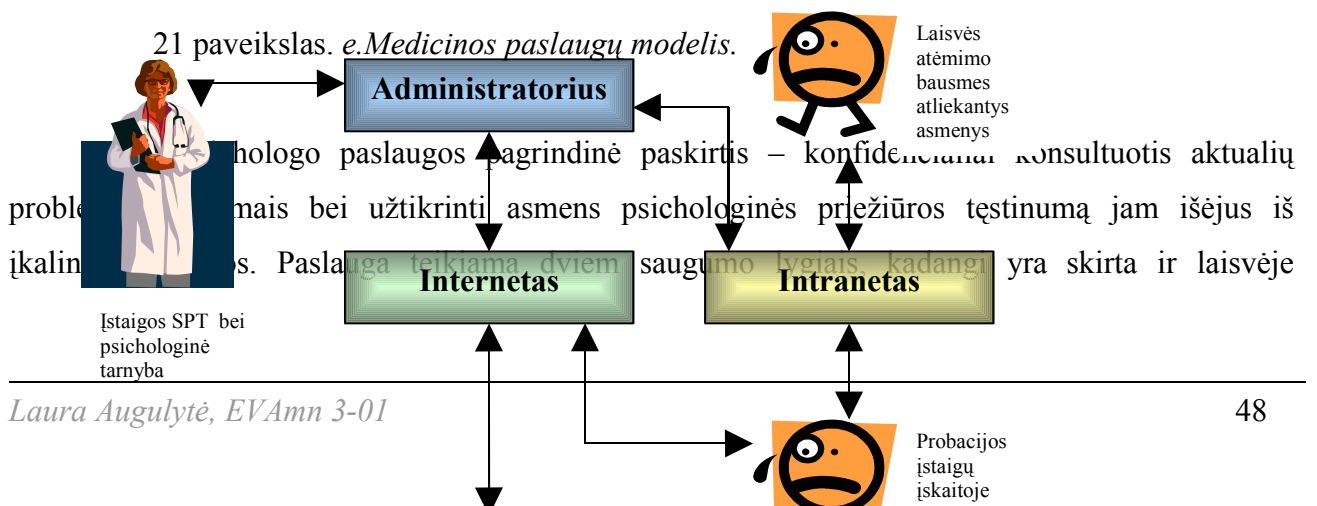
21 paveikslas. *e.Medicinos paslaugų modelis.*

Administratorius

Laisvės atėmimo bausmes atliekantys asmenys

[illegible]hologo paslaugos pagrindinė paskirtis – konfidencialiai konsultuotis aktualių proble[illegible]mais bei užtikrinti asmens psichologinės priežiūros tęstinumą jam išėjus iš įkalin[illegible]os. Paslauga teikiama dviem saugumo lygiais, kadangi yra skirta ir laisvėje

Internetas

Intranetas

Įstaigos SPT bei psichologinė tarnyba

*Laura Augulytė, EVAmn 3-01*

48

Probacijos įstaigų įskaitoje